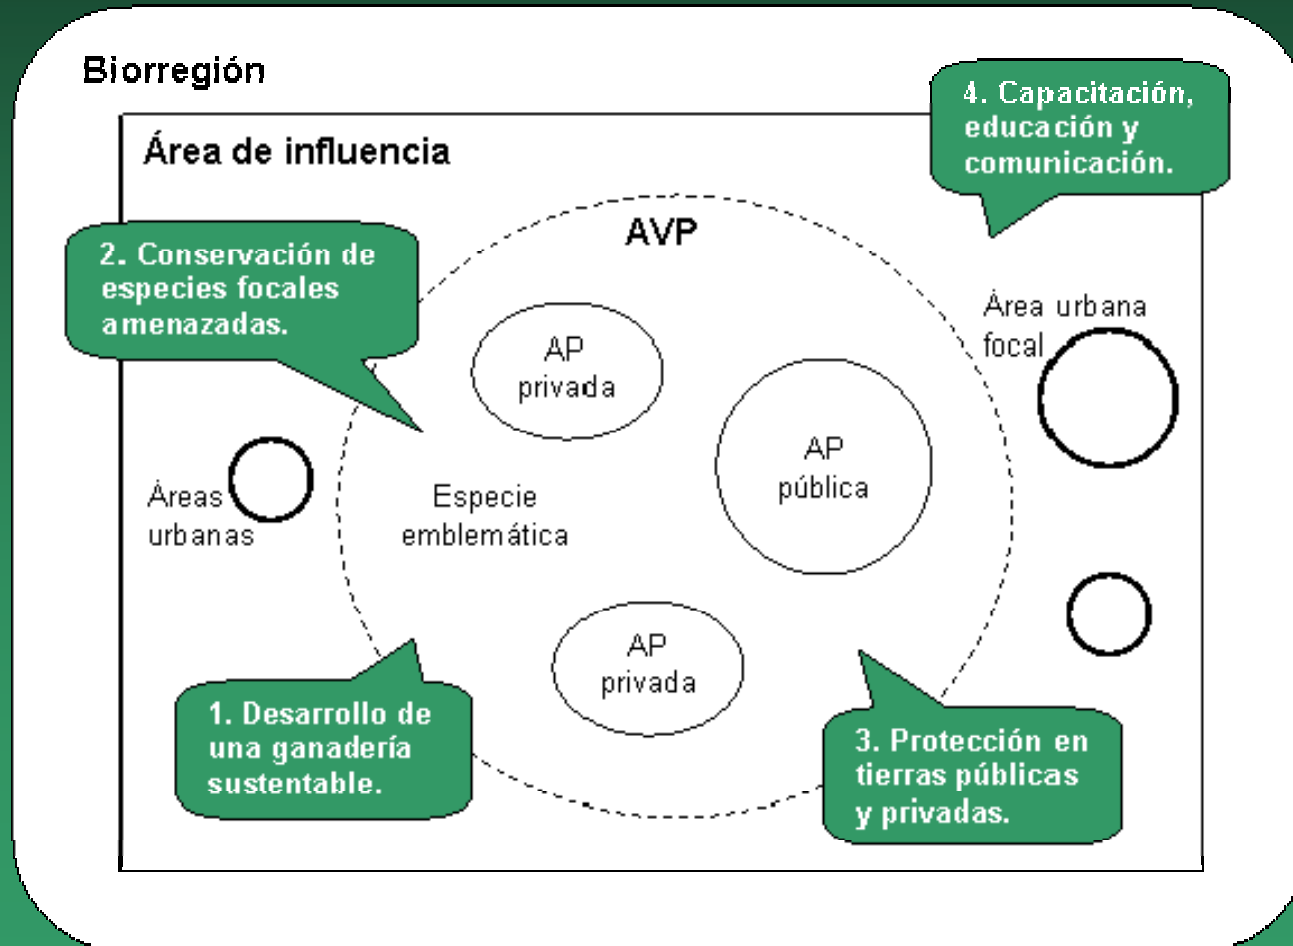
Biorregión

4. Capacitación, educación y comunicación.

Área de influencia

AVP

2. Conservación de especies focales amenazadas.

Área urbana focal

AP privada

AP pública

Áreas urbanas

Especie emblemática

AP privada

1. Desarrollo de una ganadería sustentable.

3. Protección en tierras públicas y privadas.